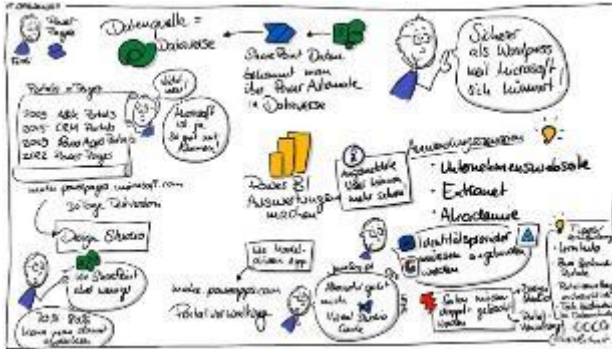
Power Pages

Datenquelle = Dataverse

SharePoint Daten gelangen auch über Power Automate in Dataverse

Sicherer als Wordpress weil Microsoft sich kümmert!

Portals = Pages
2005 ADX Portals
2015 CRM Portals
2019 Power Apps Portals
2022 Power Pages

Hallo! was?

Microsoft ist ja so gut mit Namen!

make.powerpages.microsoft.com
30 Tage Testversion

Design Studio

so ähnlich wie SharePoint

Power BI Auswertungen machen

Anwendungsszenarien
· Unternehmenswebsite
· Extranet
· Akademie

Ausgewählte User können mehr sehen

Identitätsprovider müssen eingebunden werden

Die Modell-driven App

make.powerapps.com
Portalverwaltung

Profi-Tipps

Alternativ geht auch Visual Studio Code

Rollen müssen doppelt gepflegt werden

Design Studio
Portalverwaltung

Tipps
· Lernlabs
· Power Platform Schulung

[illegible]